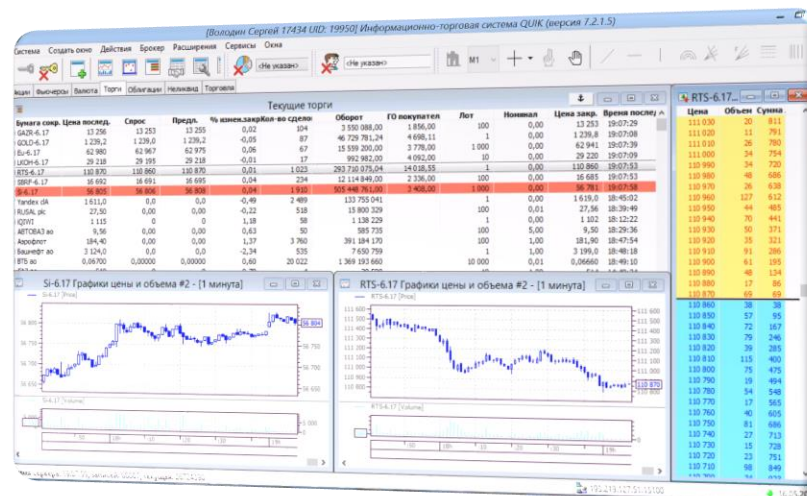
[Володин Сергей 17434 UID: 19950] Информационно-торговая система QUIK (версия 7.2.1.5)

Система Создать окно Действия Брокер Расширения Сервисы Окна

<Не указан> <Не указан> M1

Акции Фьючерсы Валюта Торги Облигации Неликвид Торговля

Текущие торги

| Бумага сокр. | Цена послед. | Спрос | Предл. | % измен.закр | Кол-во сделок | Оборот | ГО покупателя | Лот | Номинал | Цена закр. | Время послед |
|---|---|---|---|---|---|---|---|---|---|---|---|
| GAZR-6.17 | 13 256 | 13 253 | 13 255 | 0,02 | 104 | 3 550 088,00 | 1 856,00 | | 0,00 | 13 253 | 19:07:29 |
| GOLD-6.17 | 1 239,2 | 1 239,0 | 1 239,2 | -0,05 | 87 | 46 729 781,24 | 4 698,11 | 1 | 0,00 | 1 239,8 | 19:07:08 |
| Eu-6.17 | 62 980 | 62 967 | 62 975 | 0,06 | 67 | 15 559 200,00 | 3 778,00 | 1 000 | 0,00 | 62 941 | 19:07:39 |
| LKOH-6.17 | 29 218 | 29 195 | 29 218 | -0,01 | 17 | 992 982,00 | 4 092,00 | 10 | 0,00 | 29 220 | 19:07:09 |
| RTS-6.17 | 110 870 | 110 860 | 110 870 | 0,01 | 1 023 | 293 710 075,04 | 14 018,55 | 1 | 0,00 | 110 860 | 19:07:53 |
| SBRF-6.17 | 16 692 | 16 691 | 16 695 | 0,04 | 234 | 12 114 849,00 | 2 336,00 | 100 | 0,00 | 16 685 | 19:07:53 |
| Si-6.17 | 56 805 | 56 806 | 56 808 | 0,04 | 1 910 | 505 448 761,00 | 3 408,00 | 1 000 | 0,00 | 56 781 | 19:07:58 |
| Yandex clA | 1 611,0 | 0,0 | 0,0 | -0,49 | 2 489 | 133 755 041 | | 1 | 0,01 | 1 619,0 | 18:45:02 |
| RUSAL plc | 27,50 | 0,00 | 0,00 | -0,22 | 518 | 15 800 329 | | 100 | 0,01 | 27,56 | 18:39:49 |
| IQIWI | 1 115 | 0 | 0 | 1,18 | 58 | 1 138 229 | | 1 | 0,00 | 1 102 | 18:12:22 |
| АВТОВАЗ ао | 9,56 | 0,00 | 0,00 | 0,63 | 50 | 585 735 | | 100 | 5,00 | 9,50 | 18:29:36 |
| Аэрофлот | 184,40 | 0,00 | 0,00 | 1,37 | 3 760 | 391 184 170 | | 100 | 1,00 | 181,90 | 18:47:54 |
| Башнефт ао | 3 124,0 | 0,0 | 0,0 | -2,34 | 535 | 7 650 759 | | 1 | 1,00 | 3 199,0 | 18:48:18 |
| ВТБ ао | 0,06700 | 0,00000 | 0,00000 | 0,60 | 20 022 | 1 369 193 660 | | 10 000 | 0,01 | 0,06660 | 18:49:10 |

Si-6.17 Графики цены и объема #2 - [1 минута]
Si-6.17 [Price]
56 850
56 804
56 800
56 750
56 700
56 650
Si-6.17 [Volume]

RTS-6.17 Графики цены и объема #2 - [1 минута]
RTS-6.17 [Price]
111 600
111 500
111 400
111 300
111 200
111 100
111 000
110 900
110 870
110 800
RTS-6.17 [Volume]

RTS-6.17...

| Цена | Объем | Сумма |
|---|---|---|
| 111 030 | 20 | 811 |
| 111 020 | 11 | 791 |
| 111 010 | 26 | 780 |
| 111 000 | 34 | 754 |
| 110 990 | 34 | 720 |
| 110 980 | 48 | 686 |
| 110 970 | 26 | 638 |
| 110 960 | 127 | 612 |
| 110 950 | 44 | 485 |
| 110 940 | 70 | 441 |
| 110 930 | 50 | 371 |
| 110 920 | 25 | 321 |
| 110 910 | 91 | 296 |
| 110 900 | 61 | 195 |
| 110 890 | 48 | 134 |
| 110 880 | 17 | 86 |
| 110 870 | 69 | 69 |
| 110 860 | 38 | 38 |
| 110 850 | 57 | 95 |
| 110 840 | 72 | 167 |
| 110 830 | 79 | 246 |
| 110 820 | 39 | 285 |
| 110 810 | 115 | 400 |
| 110 800 | 75 | 475 |
| 110 790 | 19 | 494 |
| 110 780 | 54 | 548 |
| 110 770 | 51 | 599 |
| 110 760 | 40 | 605 |
| 110 750 | 81 | 686 |
| 110 740 | 27 | 713 |
| 110 730 | 28 | 741 |
| 110 720 | 23 | 751 |
| 110 710 | 98 | 849 |

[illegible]